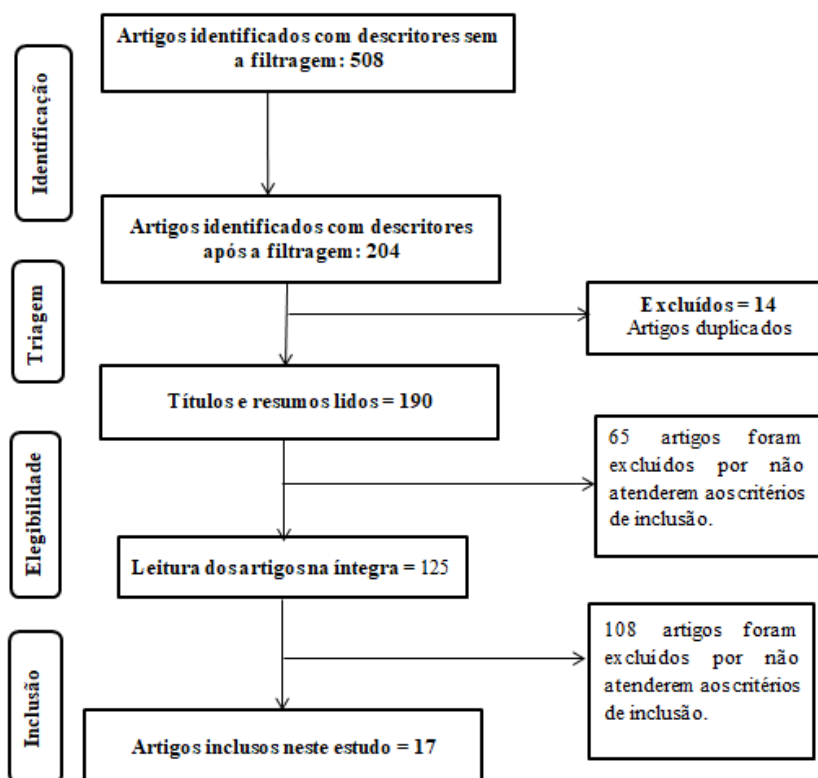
Identificação

Artigos identificados com descritores sem a filtragem: 508

Artigos identificados com descritores após a filtragem: 204

Triagem

Excluídos = 14
Artigos duplicados

Títulos e resumos lidos = 190

Elegibilidade

65 artigos foram excluídos por não atenderem aos critérios de inclusão.

Leitura dos artigos na íntegra = 125

Inclusão

108 artigos foram excluídos por não atenderem aos critérios de inclusão.

Artigos inclusos neste estudo = 17